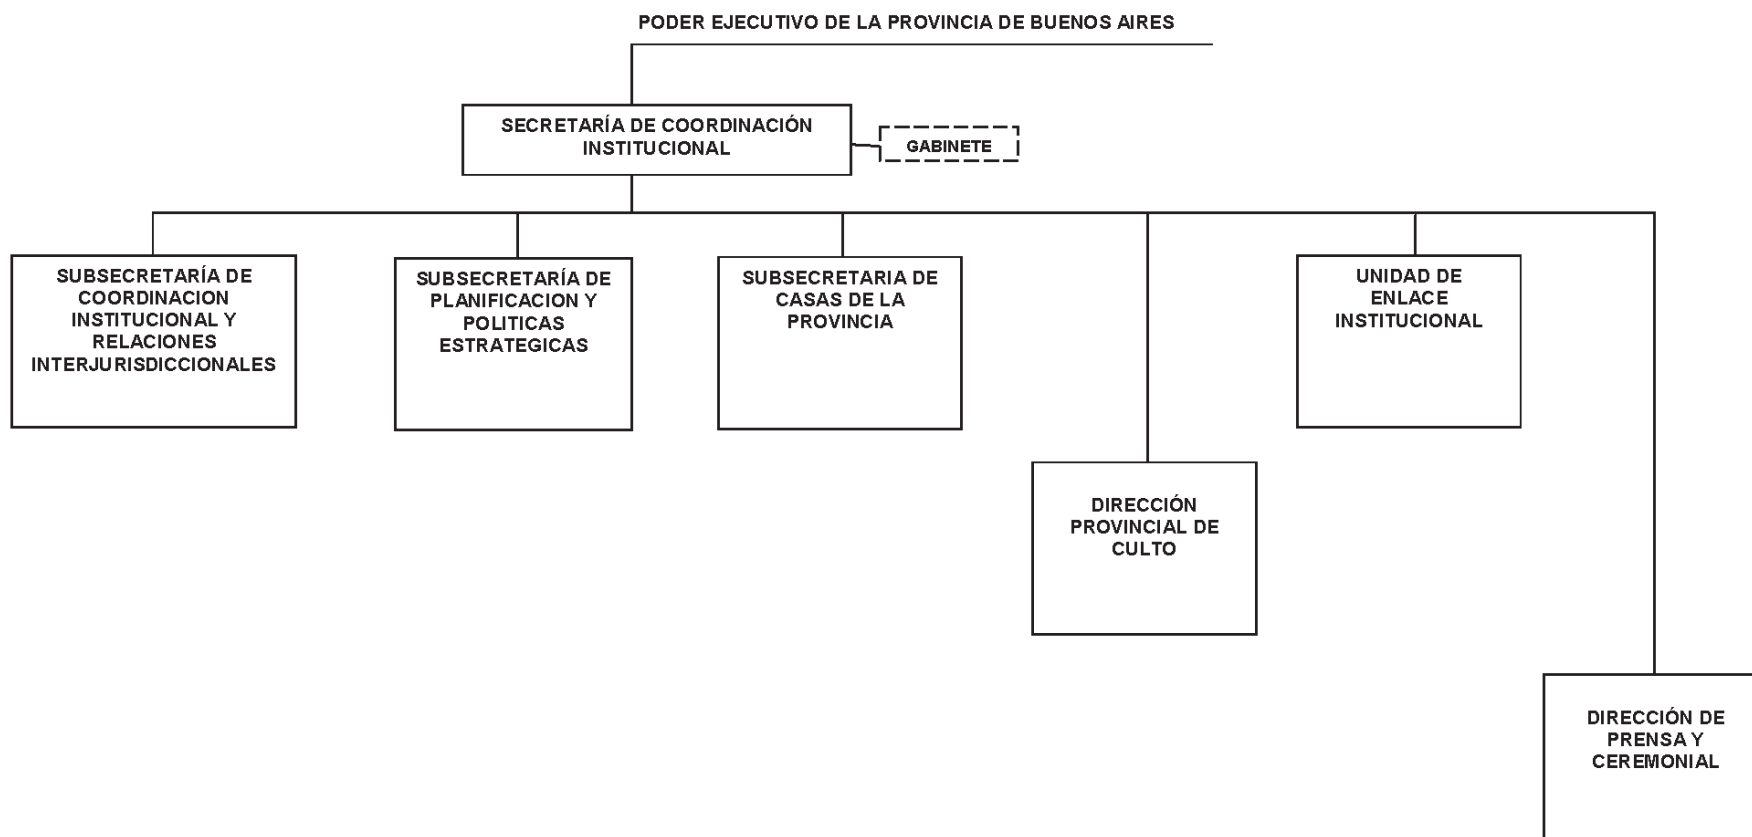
PODER EJECUTIVO DE LA PROVINCIA DE BUENOS AIRES

SECRETARÍA DE COORDINACIÓN INSTITUCIONAL

GABINETE

SUBSECRETARÍA DE COORDINACION INSTITUCIONAL Y RELACIONES INTERJURISDICCIONALES

SUBSECRETARÍA DE PLANIFICACION Y POLITICAS ESTRATEGICAS

SUBSECRETARIA DE CASAS DE LA PROVINCIA

UNIDAD DE ENLACE INSTITUCIONAL

DIRECCIÓN PROVINCIAL DE CULTO

DIRECCIÓN DE PRENSA Y CEREMONIAL